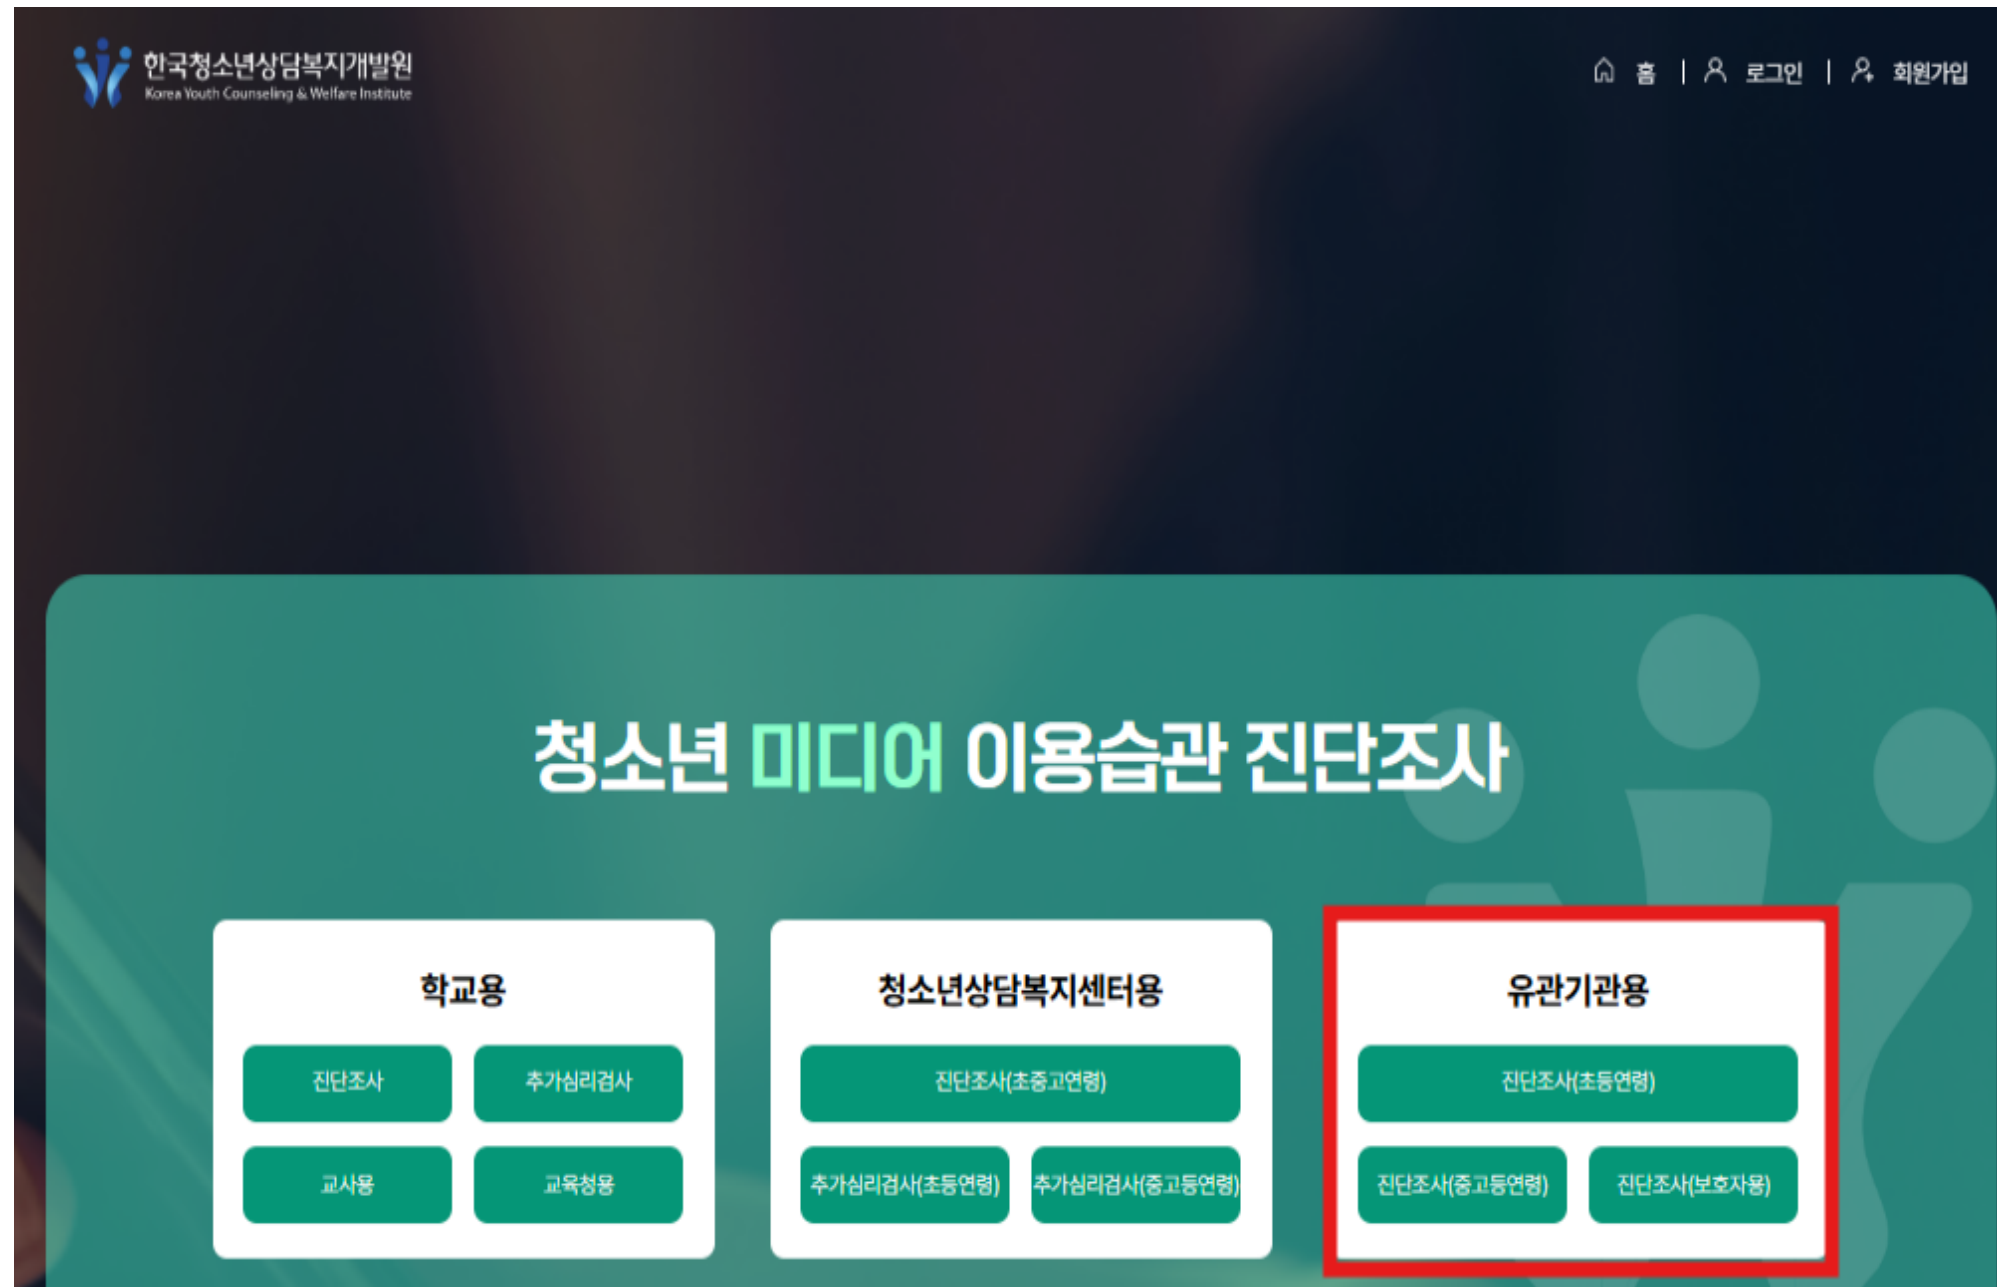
한국청소년상담복지개발원
Korea Youth Counseling & Welfare Institute

홈 | 로그인 | 회원가입

청소년 미디어 이용습관 진단조사

학교용
진단조사
추가심리검사
교사용
교육청용

청소년상담복지센터용
진단조사(초중고연령)
추가심리검사(초등연령)
추가심리검사(중고등연령)

유관기관용
진단조사(초등연령)
진단조사(중고등연령)
진단조사(보호자용)